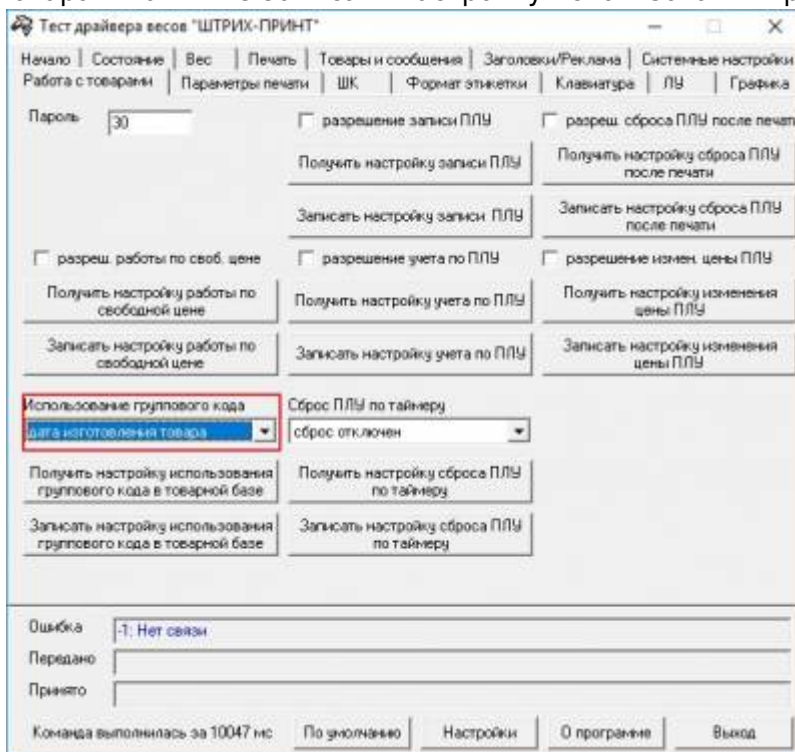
Тест драйвера весов "ШТРИХ-ПРИНТ"

Начало | Состояние | Вес | Печать | Товары и сообщения | Заголовки/Реклама | Системные настройки
Работа с товарами | Параметры печати | ШК | Формат этикетки | Клавиатура | ЛУ | Графика

Пароль 30

разрешение записи ПЛУ

разреш. сброса ПЛУ после печат

Получить настройку записи ПЛУ

Получить настройку сброса ПЛУ после печати

Записать настройку записи ПЛУ

Записать настройку сброса ПЛУ после печати

разреш. работы по своб. цене

разрешение учета по ПЛУ

разрешение измен. цены ПЛУ

Получить настройку работы по свободной цене

Получить настройку учета по ПЛУ

Получить настройку изменения цены ПЛУ

Записать настройку работы по свободной цене

Записать настройку учета по ПЛУ

Записать настройку изменения цены ПЛУ

Использование группового кода
дата изготовления товара

Сброс ПЛУ по таймеру
сброс отключен

Получить настройку использования группового кода в товарной базе

Получить настройку сброса ПЛУ по таймеру

Записать настройку использования группового кода в товарной базе

Записать настройку сброса ПЛУ по таймеру

Ошибка -1: Нет связи
Передано
Принято

Команда выполнилась за 10047 мс | По умолчанию | Настройки | О программе | Выход